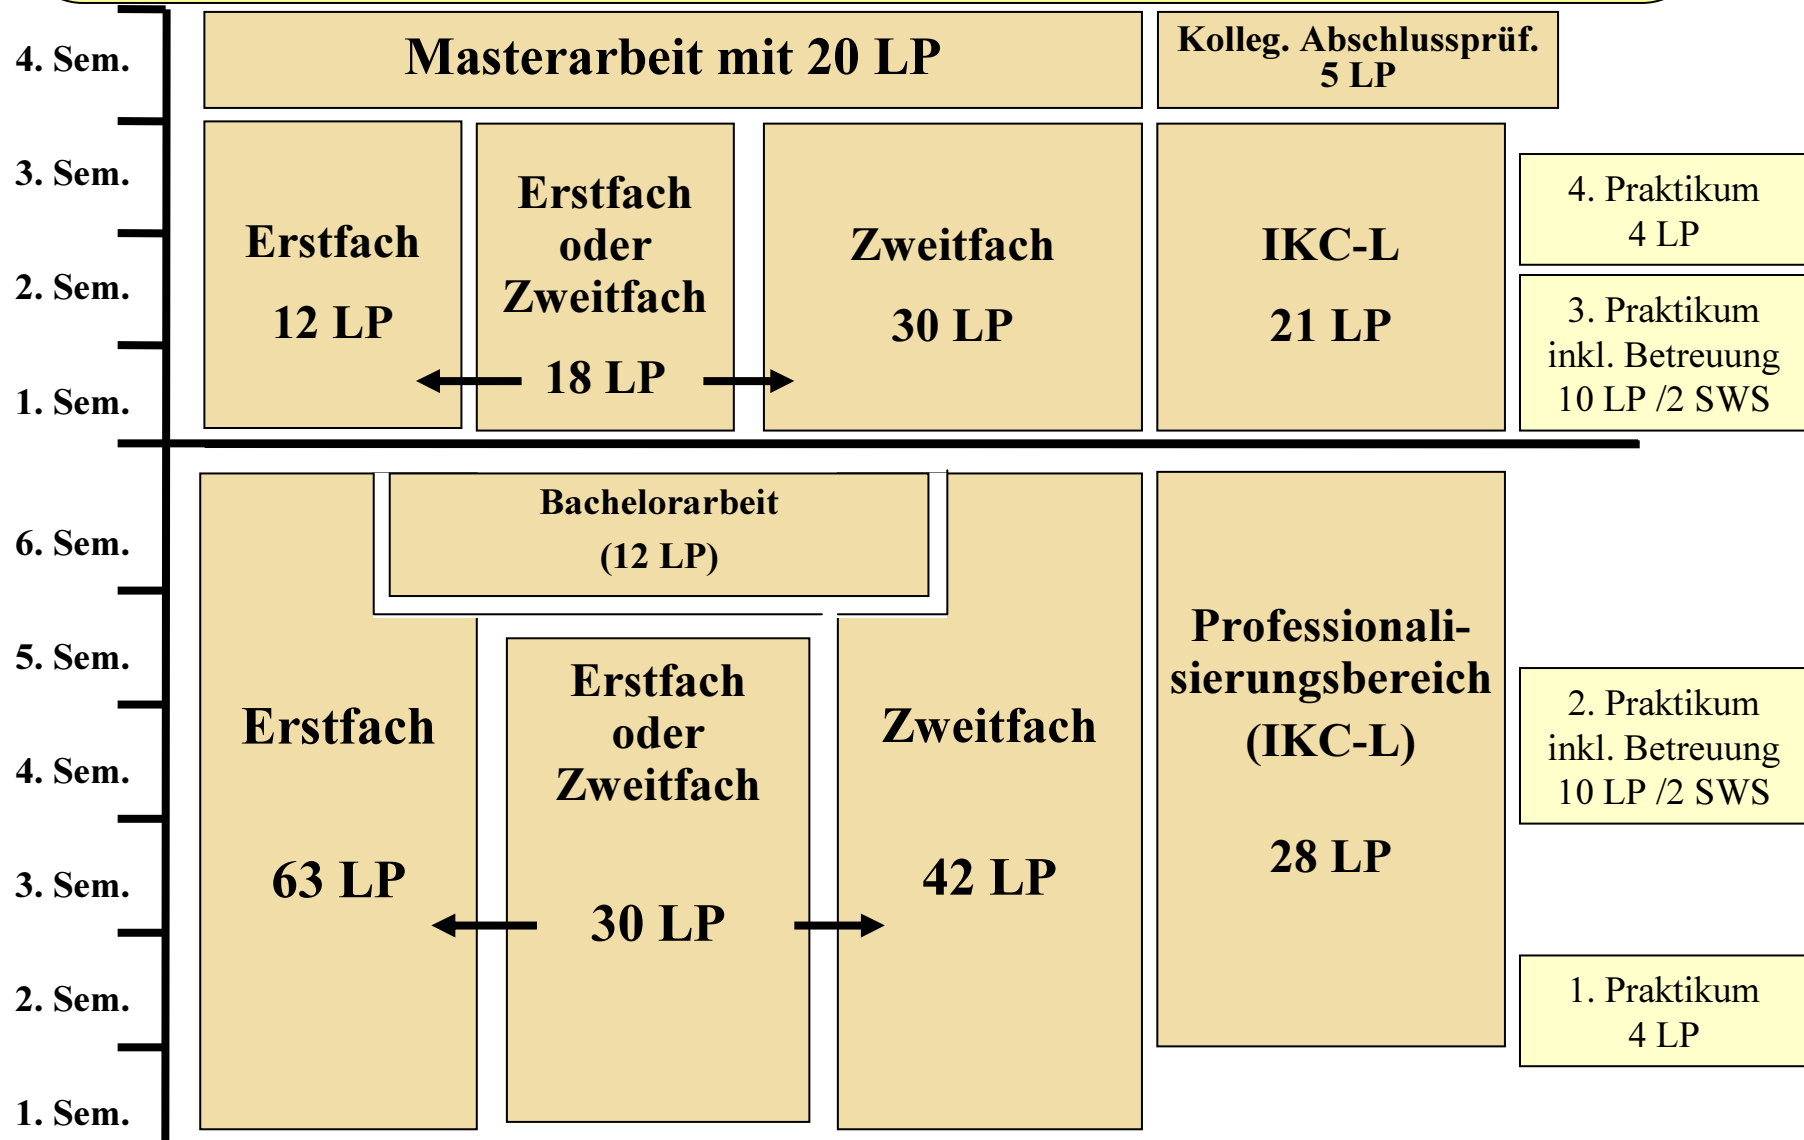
4. Sem.
3. Sem.
2. Sem.
1. Sem.

Masterarbeit mit 20 LP

Kolleg. Abschlussprüf.
5 LP

Erstfach
12 LP

Erstfach oder Zweitfach
18 LP

Zweitfach
30 LP

IKC-L
21 LP

4. Praktikum
4 LP

3. Praktikum inkl. Betreuung
10 LP /2 SWS

6. Sem.
5. Sem.
4. Sem.
3. Sem.
2. Sem.
1. Sem.

Bachelorarbeit
(12 LP)

Erstfach
63 LP

Erstfach oder Zweitfach
30 LP

Zweitfach
42 LP

Professionalisierungsbereich (IKC-L)
28 LP

2. Praktikum inkl. Betreuung
10 LP /2 SWS

1. Praktikum
4 LP